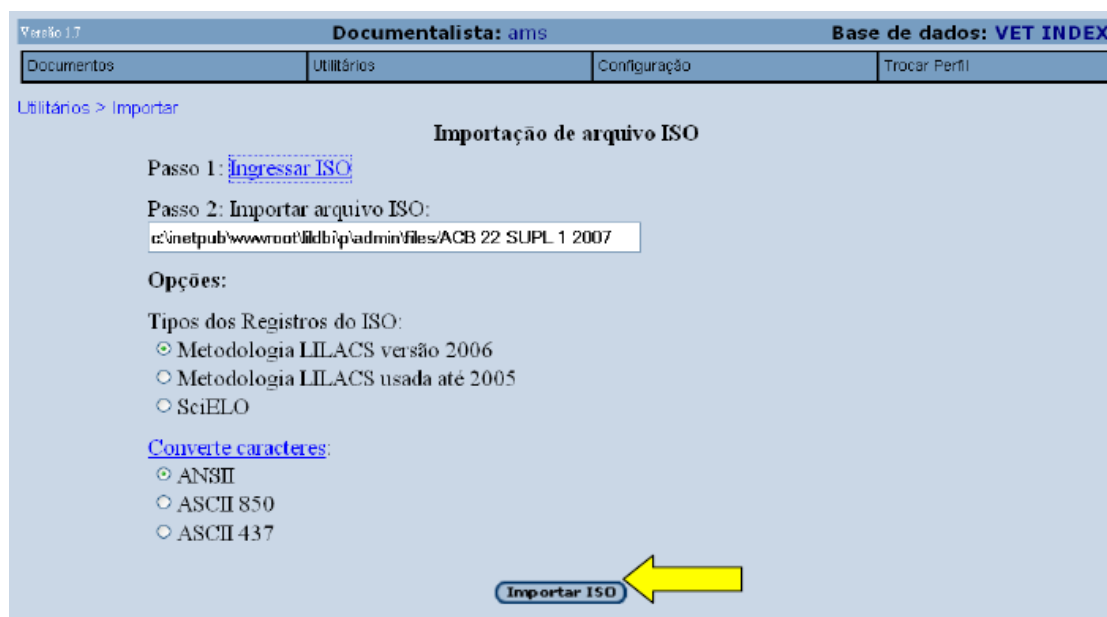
Versão 1.7 Documentalista: ams Base de dados: VET INDEX

| Documentos | Utilitários | Configuração | Trocar Perfil |
|---|---|---|---|

Utilitários > Importar

Importação de arquivo ISO

Passo 1: Ingressar ISO

Passo 2: Importar arquivo ISO:

c:\inetpub\wwwroot\lildbi\p\admin\files/ACB 22 SUPL 1 2007

Opções:

Tipos dos Registros do ISO:
Metodologia LILACS versão 2006
Metodologia LILACS usada até 2005
SciELO

Converte caracteres:
ANSII
ASCII 850
ASCII 437

Importar ISO